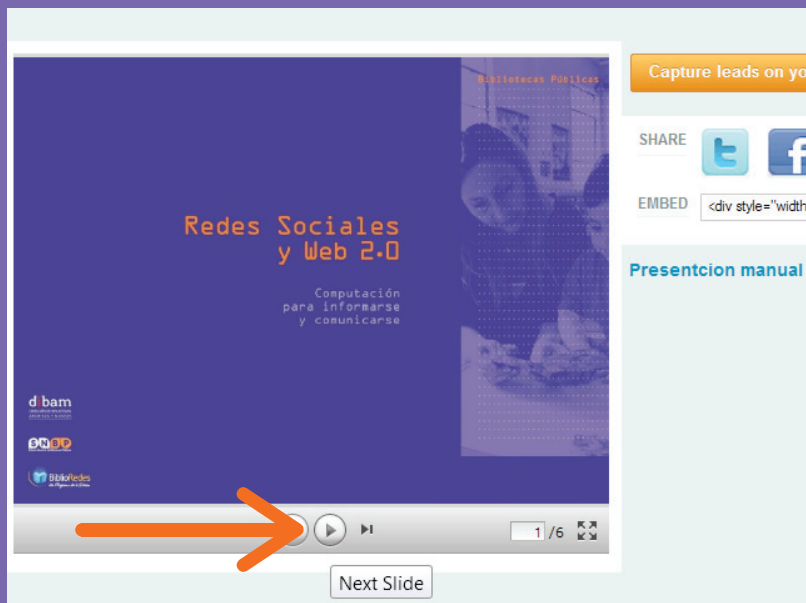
Bibliotecas Públicas

Redes Sociales y Web 2.0

Computación para informarse y comunicarse

dibam

SNBP

BiblioRedes

1 /6

Next Slide

Capture leads on yo

SHARE

EMBED

<div style="width

Presentcion manual